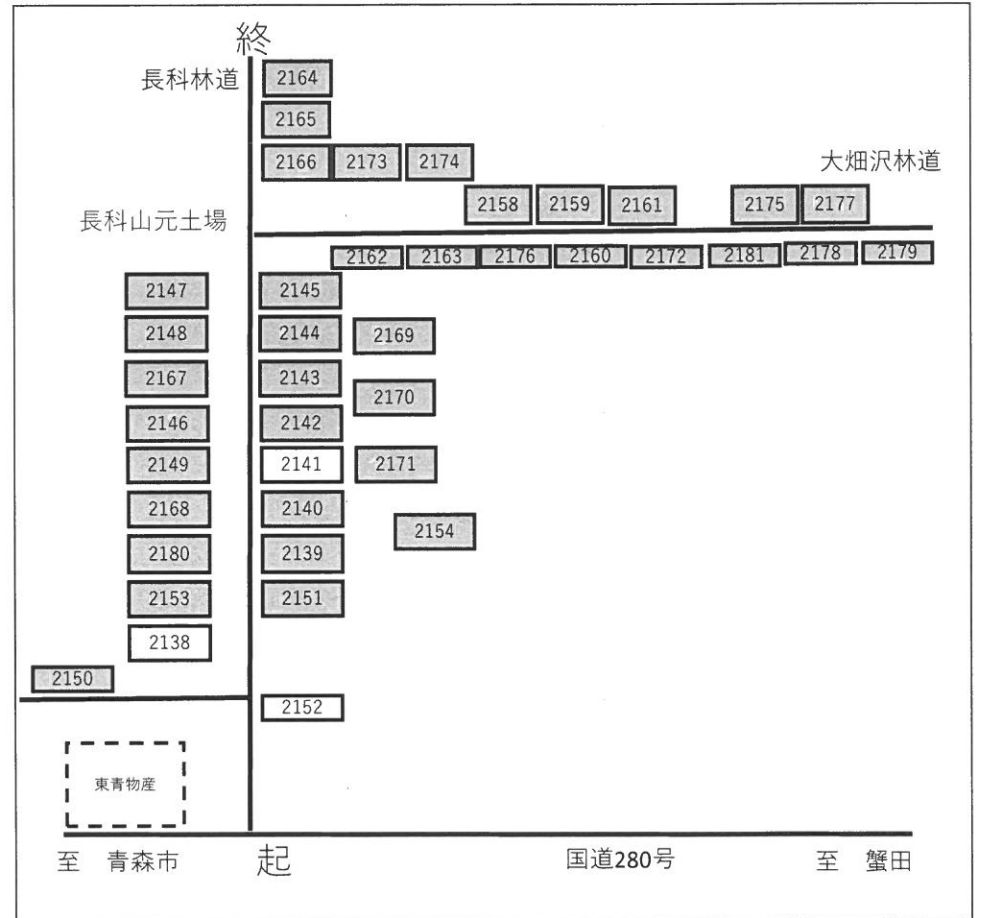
終

長科林道

2164

2165

2166 2173 2174

大畑沢林道

2158 2159 2161 2175 2177

長科山元土場

2162 2163 2176 2160 2172 2181 2178 2179

2147 2145

2148 2144 2169

2167 2143 2170

2146 2142

2149 2141 2171

2168 2140 2154

2180 2139

2153 2151

2138

2150

2152

東青物産

至 青森市 起 国道280号 至 蟹田